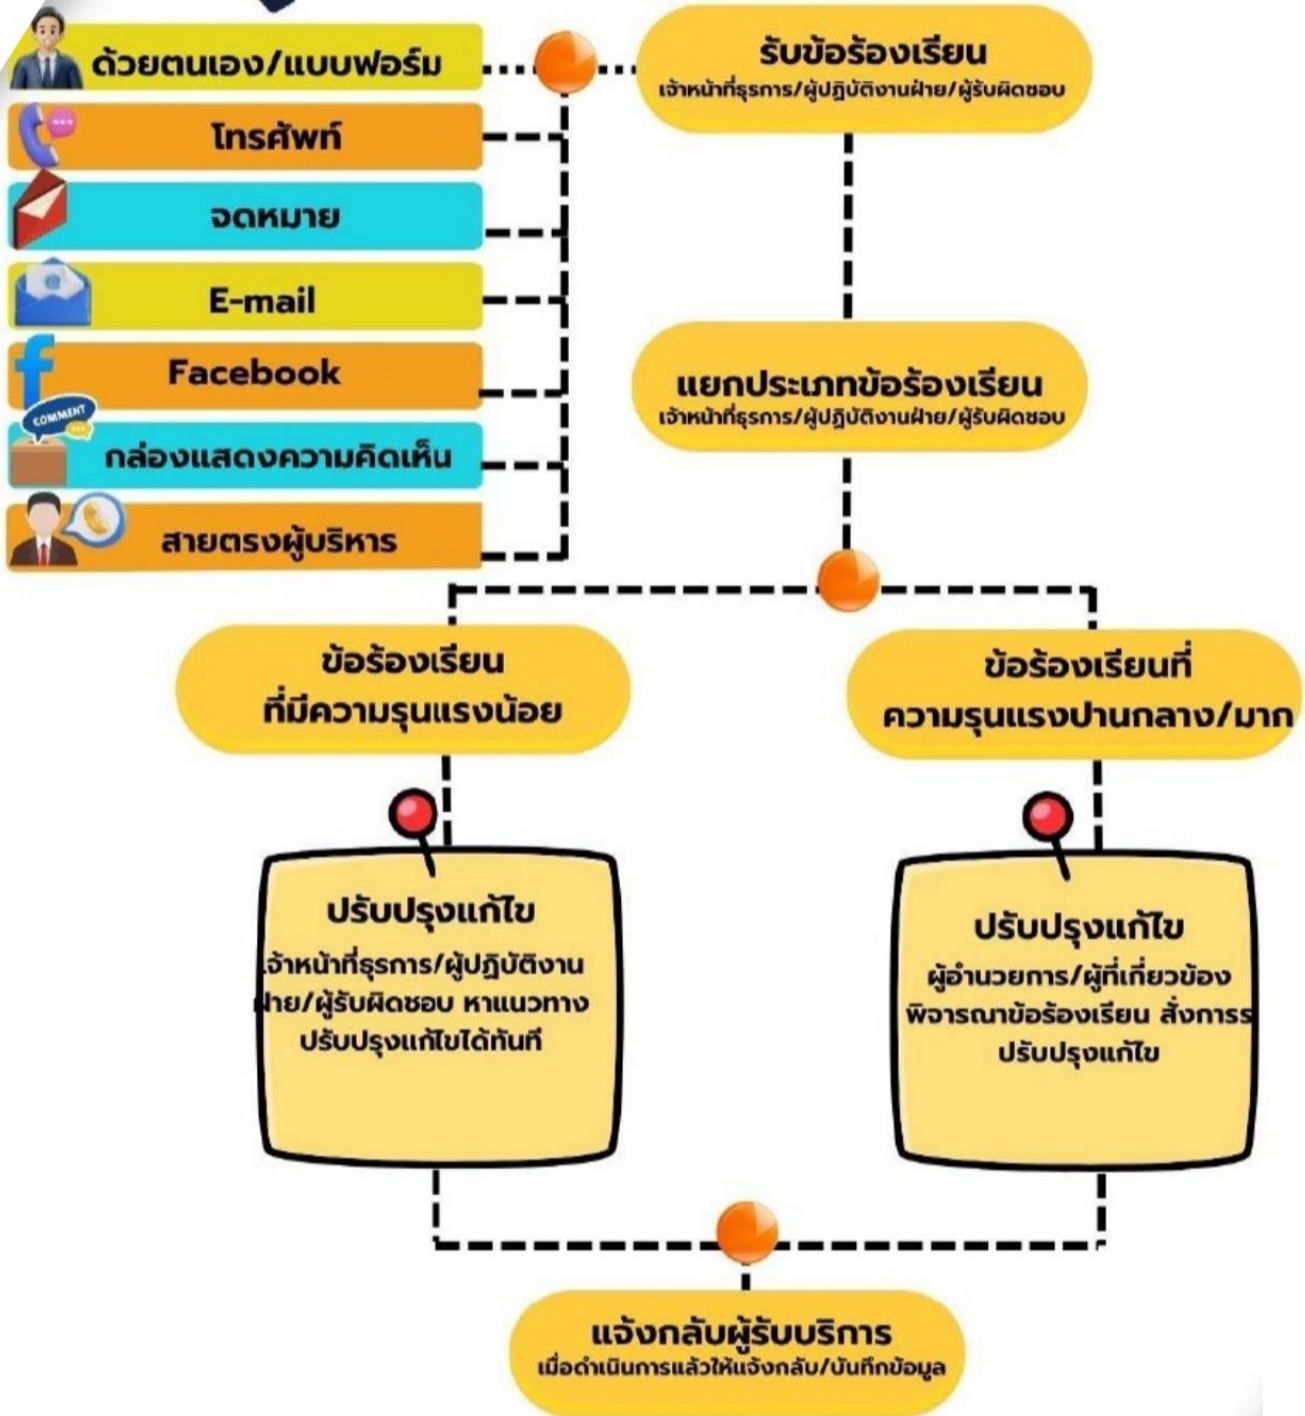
ด้วยตนเอง/แบบฟอร์ม

โทรศัพท์

จดหมาย

E-mail

Facebook

COMMENT

กล่องแสดงความคิดเห็น

สายตรงผู้บริหาร

รับข้อร้องเรียน
เจ้าหน้าที่ธุรการ/ผู้ปฏิบัติงานฝ่าย/ผู้รับผิดชอบ

แยกประเภทข้อร้องเรียน
เจ้าหน้าที่ธุรการ/ผู้ปฏิบัติงานฝ่าย/ผู้รับผิดชอบ

ข้อร้องเรียน
ที่มีความรุนแรงน้อย

ข้อร้องเรียนที่
ความรุนแรงปานกลาง/มาก

ปรับปรุงแก้ไข
เจ้าหน้าที่ธุรการ/ผู้ปฏิบัติงาน ฝ่าย/ผู้รับผิดชอบ หาแนวทาง ปรับปรุงแก้ไขได้ทันที

ปรับปรุงแก้ไข
ผู้อำนวยการ/ผู้ที่เกี่ยวข้อง พิจารณาข้อร้องเรียน สั่งการร ปรับปรุงแก้ไข

แจ้งกลับผู้รับบริการ
เมื่อดำเนินการแล้วให้แจ้งกลับ/บันทึกข้อมูล